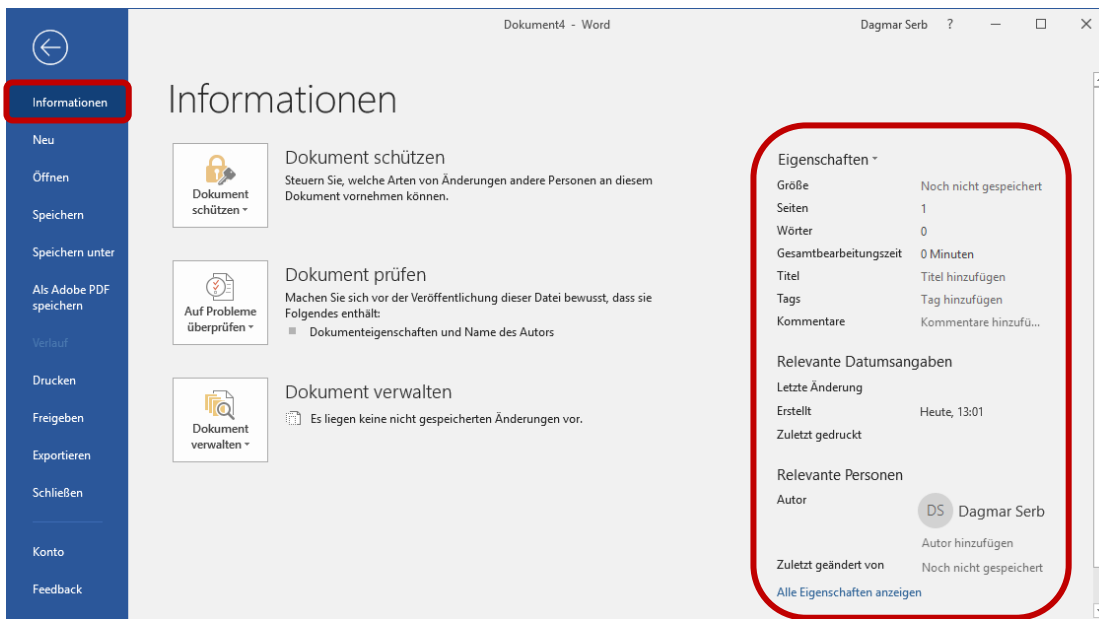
Dokument4 - Word

Dagmar Serb ?

Informationen
Neu
Öffnen
Speichern
Speichern unter
Als Adobe PDF speichern
Verlauf
Drucken
Freigeben
Exportieren
Schließen
Konto
Feedback

Informationen

Dokument schützen

Dokument schützen
Steuern Sie, welche Arten von Änderungen andere Personen an diesem Dokument vornehmen können.

Auf Probleme überprüfen

Dokument prüfen
Machen Sie sich vor der Veröffentlichung dieser Datei bewusst, dass sie Folgendes enthält:
Dokumenteigenschaften und Name des Autors

Dokument verwalten

Dokument verwalten
Es liegen keine nicht gespeicherten Änderungen vor.

Eigenschaften

| | |
|---|---|
| Größe | Noch nicht gespeichert |
| Seiten | 1 |
| Wörter | 0 |
| Gesamtbearbeitungszeit | 0 Minuten |
| Titel | Titel hinzufügen |
| Tags | Tag hinzufügen |
| Kommentare | Kommentare hinzufü... |

Relevante Datumsangaben

| | |
|---|---|
| Letzte Änderung | |
| Erstellt | Heute, 13:01 |
| Zuletzt gedruckt | |

Relevante Personen

Autor
DS Dagmar Serb
Autor hinzufügen
Zuletzt geändert von Noch nicht gespeichert

Alle Eigenschaften anzeigen